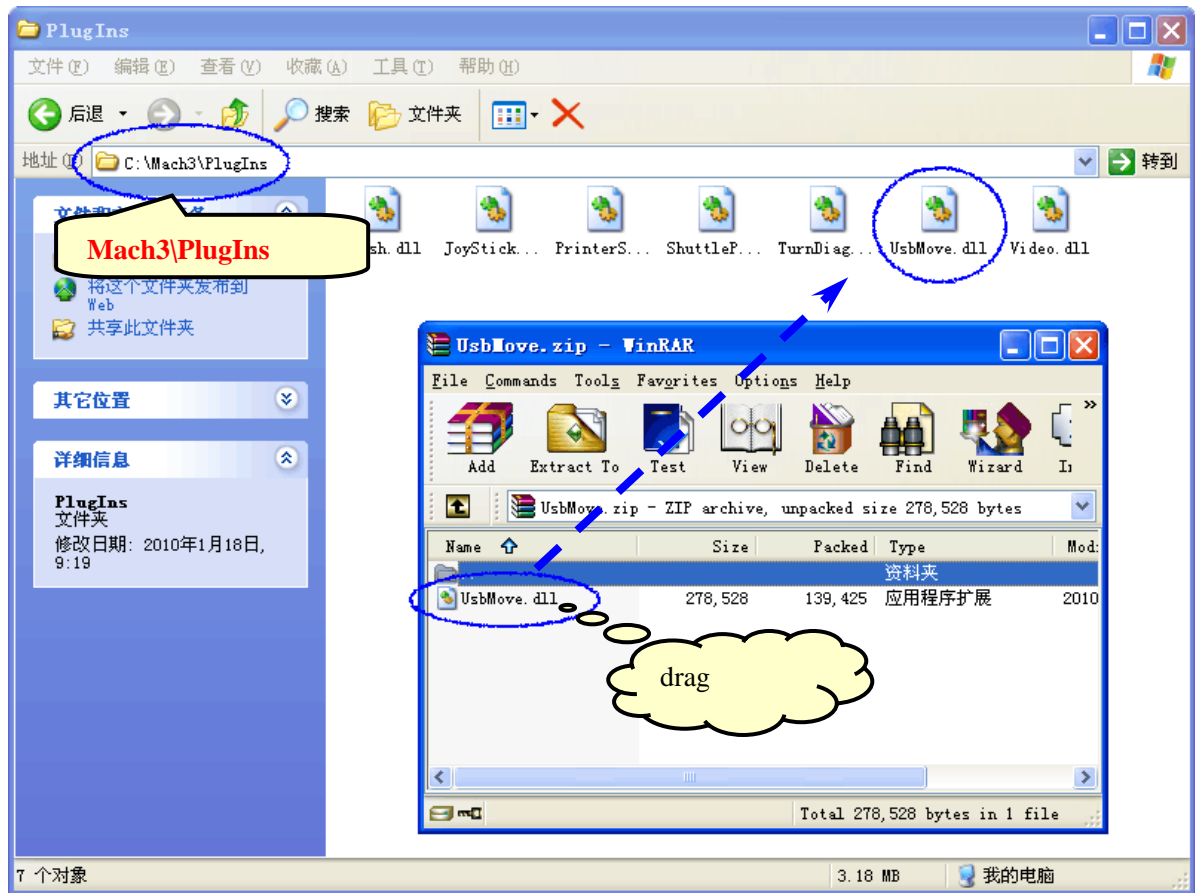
PlugIns

文件(F) 编辑(E) 查看(V) 收藏(A) 工具(T) 帮助(H)

后退 搜索 文件夹

地址(D) C:\Mach3\PlugIns 转到

Mach3\PlugIns

将这个文件夹发布到 Web
共享此文件夹

其它位置

详细信息

PlugIns
文件夹
修改日期: 2010年1月18日, 9:19

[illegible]sh.dll JoyStick... PrinterS... ShuttleP... TurnDiag... UsbMove.dll Video.dll

UsbMove.zip - WinRAR

File Commands Tools Favorites Options Help

Add Extract To Test View Delete Find Wizard I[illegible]

UsbMove.zip - ZIP archive, unpacked size 278,528 bytes

| Name | Size | Packed | Type | Mod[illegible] |
|---|---|---|---|---|
| | | | 资料夹 | |
| UsbMove.dll | 278,528 | 139,425 | 应用程序扩展 | 2010 |

drag

Total 278,528 bytes in 1 file

7 个对象 3.18 MB 我的电脑